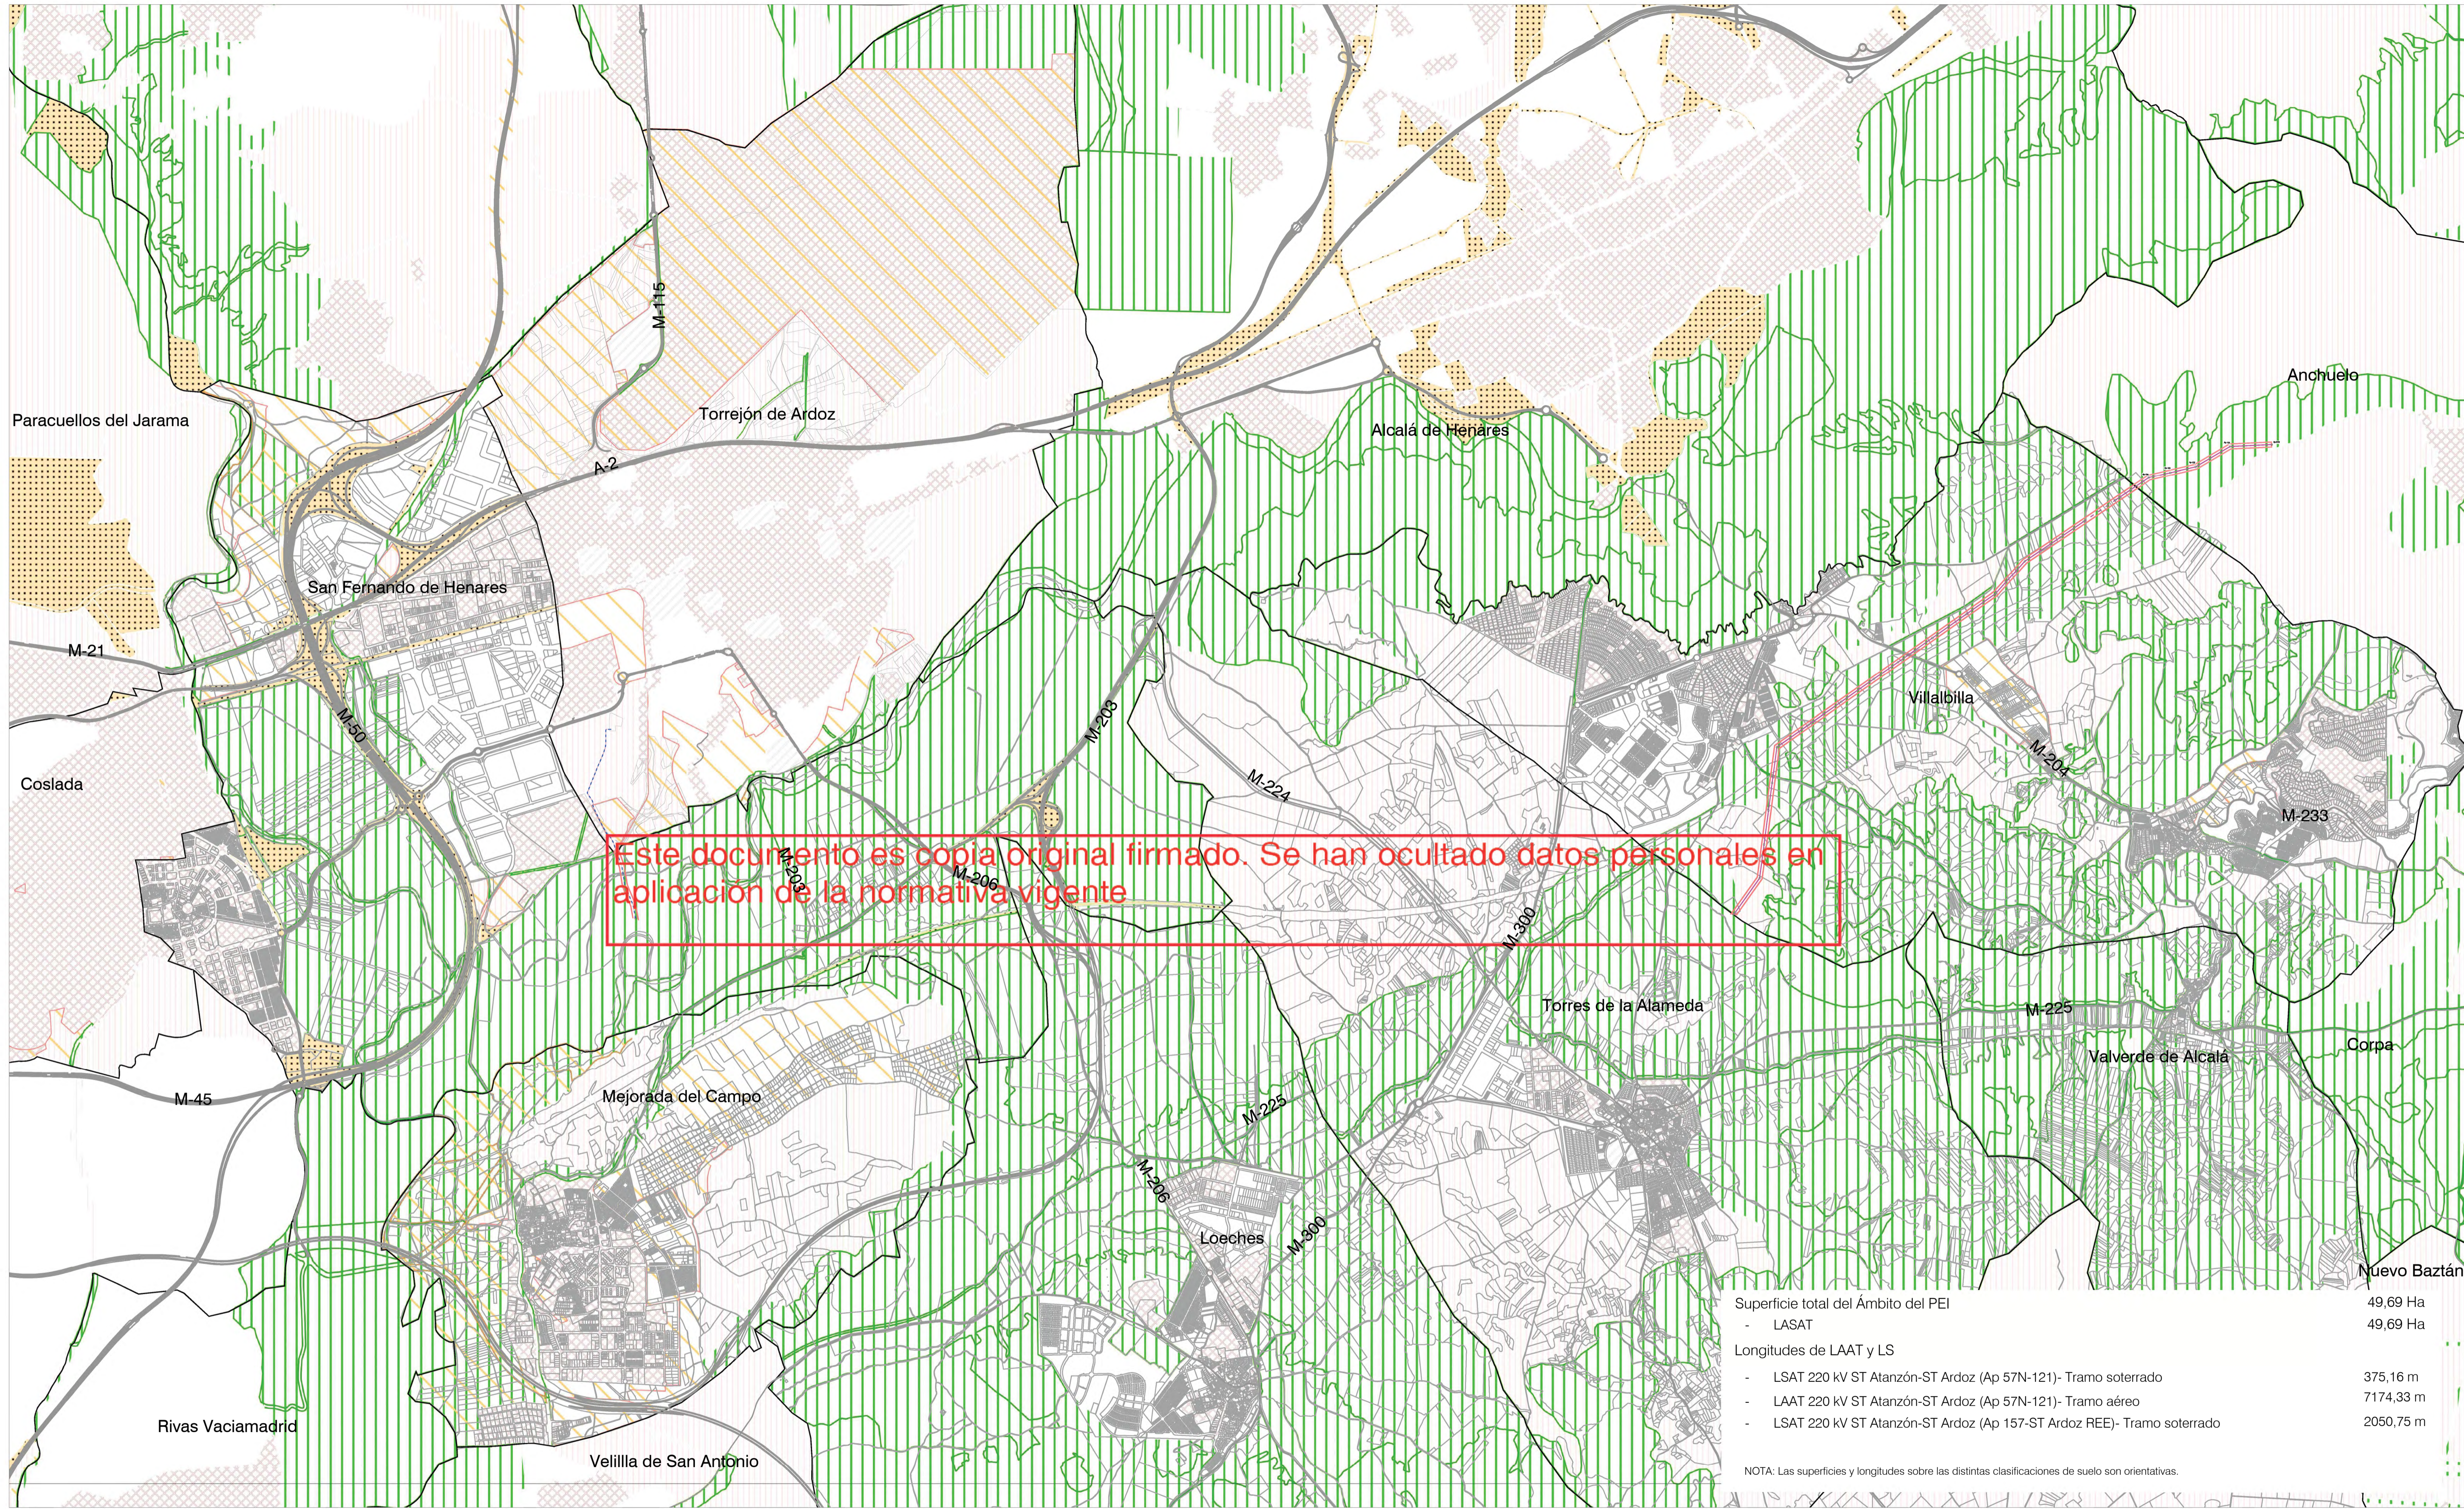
M-115

Torrejón de Ardoz

Alcalá de Henares

Anchuelo

Paracuellos del Jarama

A-2

San Fernando de Henares

M-21

Villalbilla

M-203

M-204

M-50

Coslada

M-224

M-233

M-206

M-203

Este documento es copia original firmado. Se han ocultado datos personales en aplicación de la normativa vigente

M-300

Torres de la Alameda

M-225

Valverde de Alcalá

Corpa

M-45

Mejorada del Campo

M-225

M-206

Loeches

M-300

Nuevo Baztán

Rivas Vaciamadrid

Velilla de San Antonio

| Superficie total del Ámbito del PEI | 49,69 Ha |
|---|---|
| - LASAT | 49,69 Ha |
| Longitudes de LAAT y LS | |
| - LSAT 220 kV ST Atanzón-ST Ardoz (Ap 57N-121)- Tramo soterrado | 375,16 m |
| - LAAT 220 kV ST Atanzón-ST Ardoz (Ap 57N-121)- Tramo aéreo | 7174,33 m |
| - LSAT 220 kV ST Atanzón-ST Ardoz (Ap 157-ST Ardoz REE)- Tramo soterrado | 2050,75 m |

NOTA: Las superficies y longitudes sobre las distintas clasificaciones de suelo son orientativas.